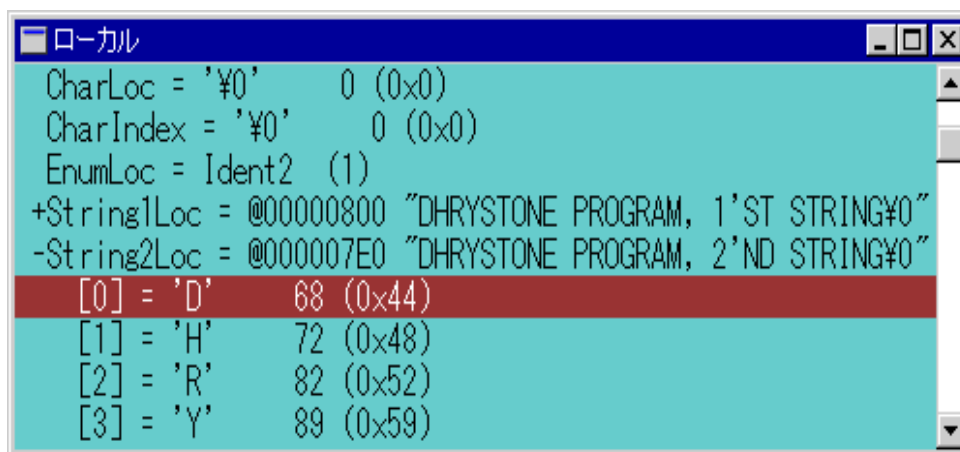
ローカル

CharLoc = '¥0' 0 (0x0)
CharIndex = '¥0' 0 (0x0)
EnumLoc = Ident2 (1)
+String1Loc = @00000800 "DHRYSTONE PROGRAM, 1'ST STRING¥0"
-String2Loc = @000007E0 "DHRYSTONE PROGRAM, 2'ND STRING¥0"
[0] = 'D' 68 (0x44)
[1] = 'H' 72 (0x48)
[2] = 'R' 82 (0x52)
[3] = 'Y' 89 (0x59)